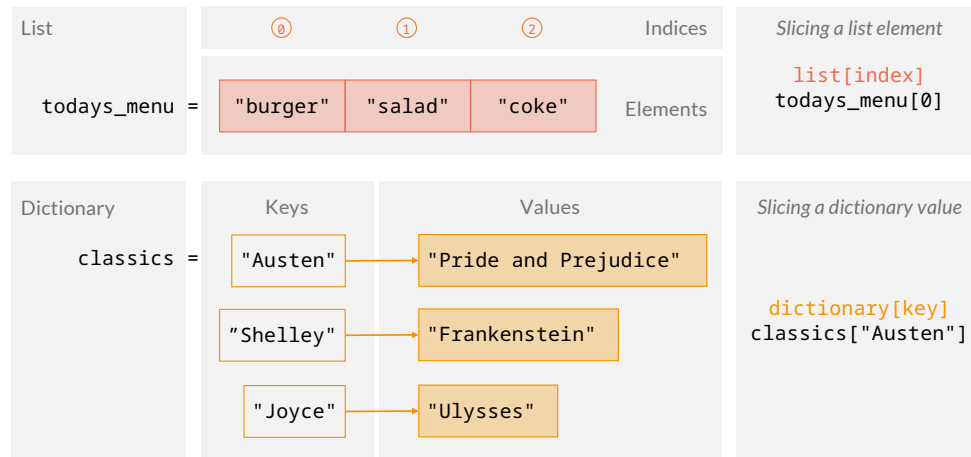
List

0 1 2 Indices

todays_menu = "burger" "salad" "coke" Elements

Slicing a list element

list[index]
todays_menu[0]

Dictionary

Keys

Values

classics =

"Austen" "Pride and Prejudice"

”Shelley" "Frankenstein"

"Joyce" "Ulysses"

Slicing a dictionary value

dictionary[key]
classics["Austen"]